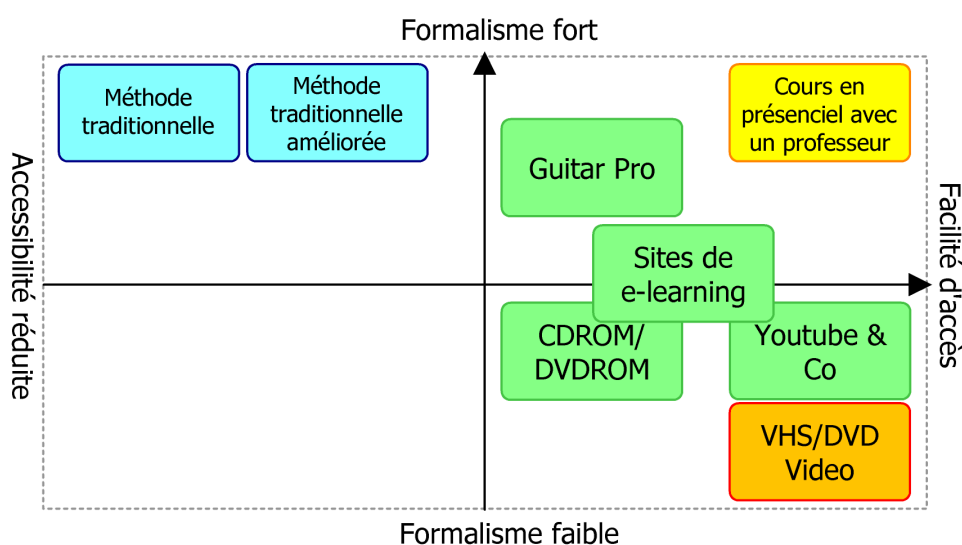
Formalisme fort

Accessibilité réduite

Facilité d'accès

Méthode traditionnelle

Méthode traditionnelle améliorée

Cours en présenciel avec un professeur

Guitar Pro

Sites de e-learning

CDROM/ DVDROM

Youtube & Co

VHS/DVD Video

Formalisme faible